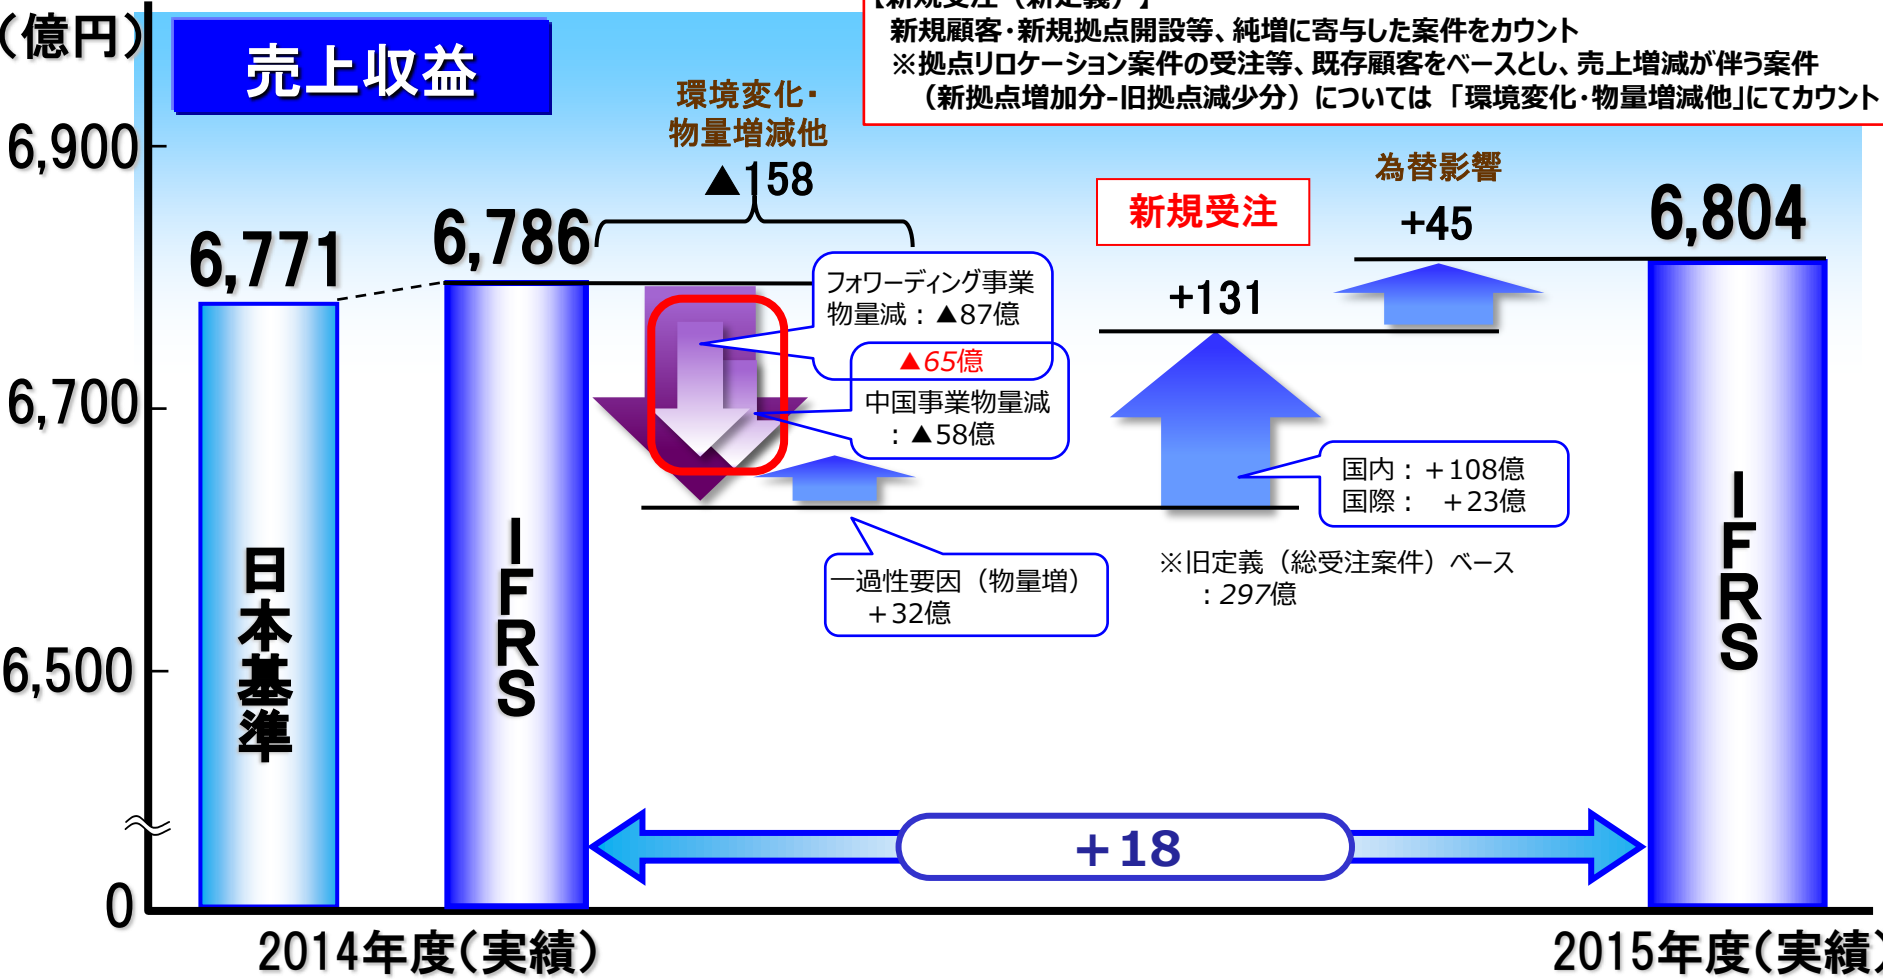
（億円）

売上収益

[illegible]
新規顧客・新規拠点開設等、純増に寄与した案件をカウント
※拠点リロケーション案件の受注等、既存顧客をベースとし、売上増減が伴う案件（新拠点増加分-旧拠点減少分）については「環境変化・物量増減他」にてカウント

6,900
6,700
6,500
0

環境変化・物量増減他
▲158

6,771
6,786

フォワーディング事業物量減：▲87億
▲65億
中国事業物量減：▲58億

一過性要因（物量増）＋32億

新規受注
+131

国内：＋108億
国際：　＋23億

※旧定義（総受注案件）ベース：297億

為替影響
+45

6,804

日本基準
IFRS
IFRS

+18

2014年度（実績）
2015年度（実績